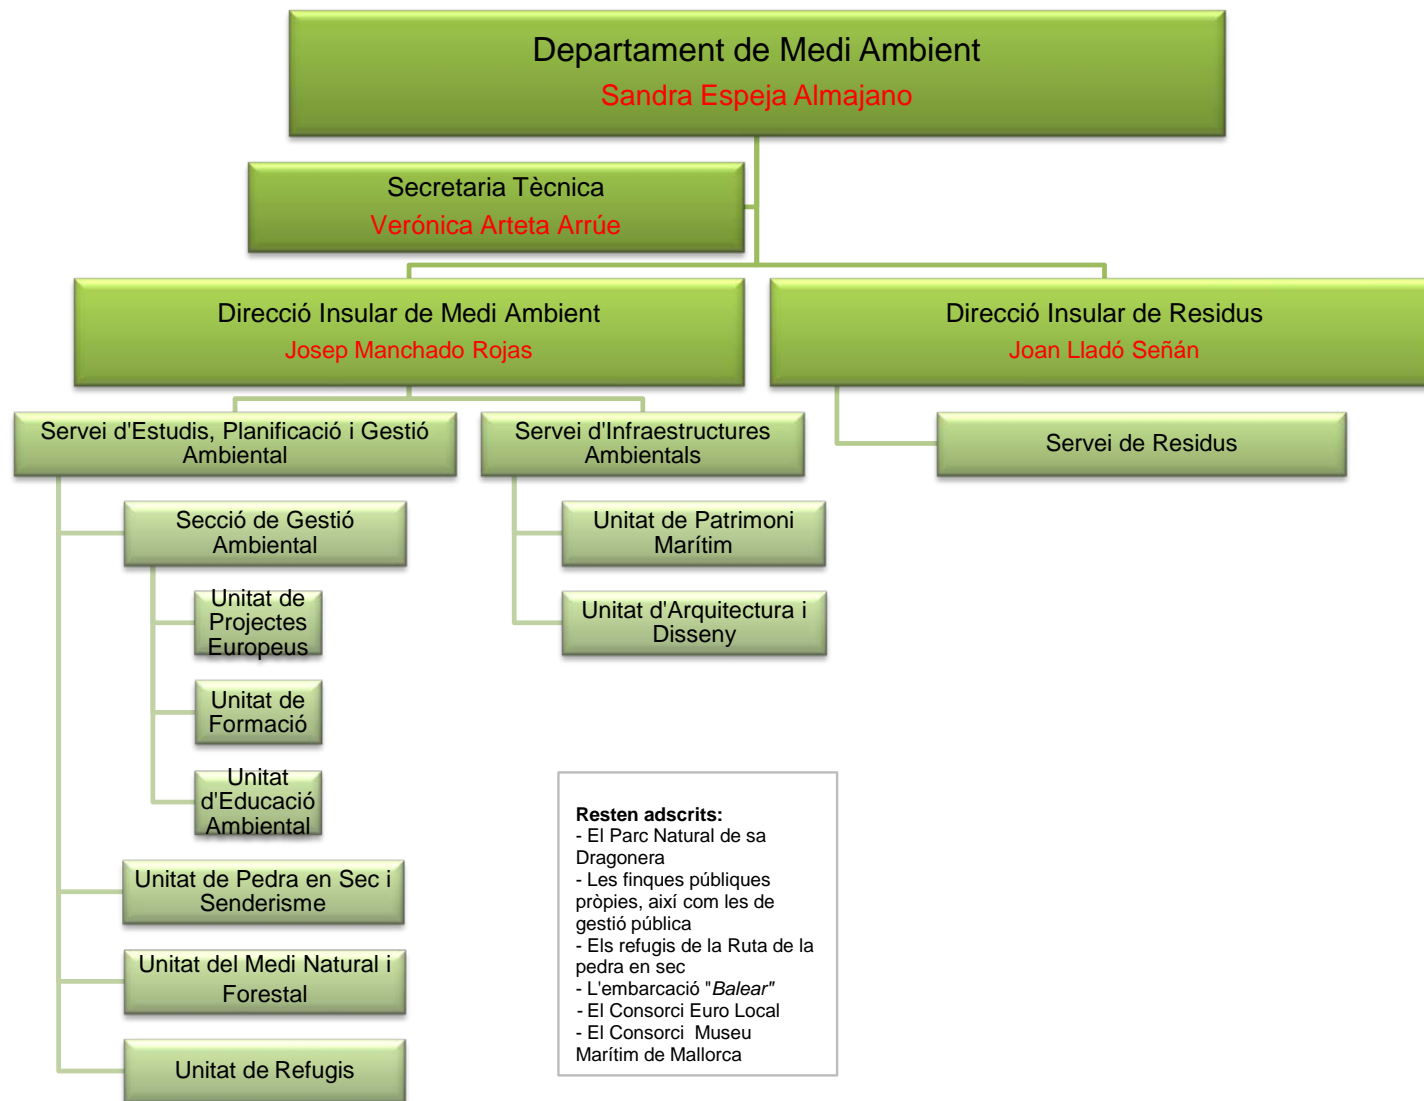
Departament de Medi Ambient
Sandra Espeja Almajano

Secretaria Tècnica
Verónica Arteta Arrúe

Direcció Insular de Medi Ambient
Josep Manchado Rojas

Direcció Insular de Residus
Joan Lladó Señán

Servei d'Estudis, Planificació i Gestió Ambiental

Servei d'Infraestructures Ambientals

Servei de Residus

Secció de Gestió Ambiental

Unitat de Projectes Europeus

Unitat de Formació

Unitat d'Educació Ambiental

Unitat de Pedra en Sec i Senderisme

Unitat del Medi Natural i Forestal

Unitat de Refugis

Unitat de Patrimoni Marítim

Unitat d'Arquitectura i Disseny

**Resten adscrits:**
- El Parc Natural de sa Dragonera
- Les finques públiques pròpies, així com les de gestió pública
- Els refugis de la Ruta de la pedra en sec
- L'embarcació "*Balear*"
- El Consorci Euro Local
- El Consorci Museu Marítim de Mallorca